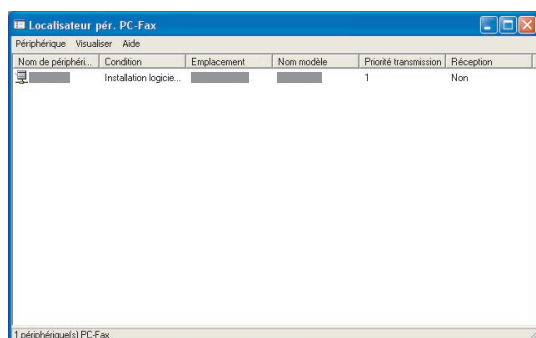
Localisateur pér. PC-Fax

Périphérique Visualiser Aide

| Nom de périphéri... | Condition | Emplacement | Nom modèle | Priorité transmission | Réception |
|---|---|---|---|---|---|
| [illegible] | Installation logicie... | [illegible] | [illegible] | 1 | Non |

1 périphérique(s) PC-Fax